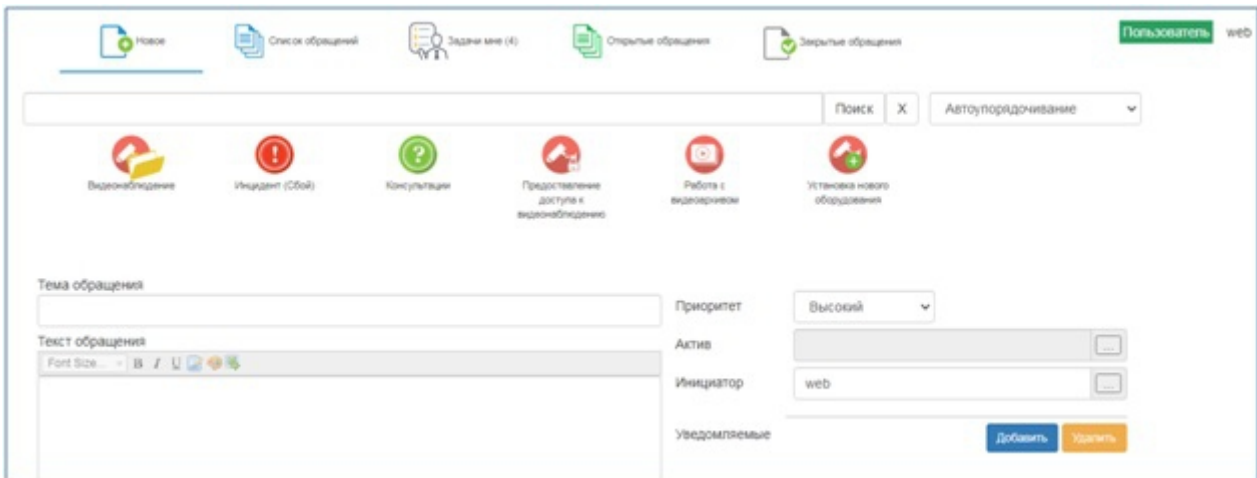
Новое Список обращений Задачи мне (4) Открытые обращения Закрытые обращения Пользователь web

Поиск X Автоупорядочивание

Видеонаблюдение Инцидент (Сбой) Консультации Предоставление доступа к видеонаблюдению Работа с видеоархивом Установка нового оборудования

Тема обращения

Текст обращения

Font Size... B I U

Приоритет Высокий

Актив ...

Инициатор web ...

Уведомляемые Добавить Удалить